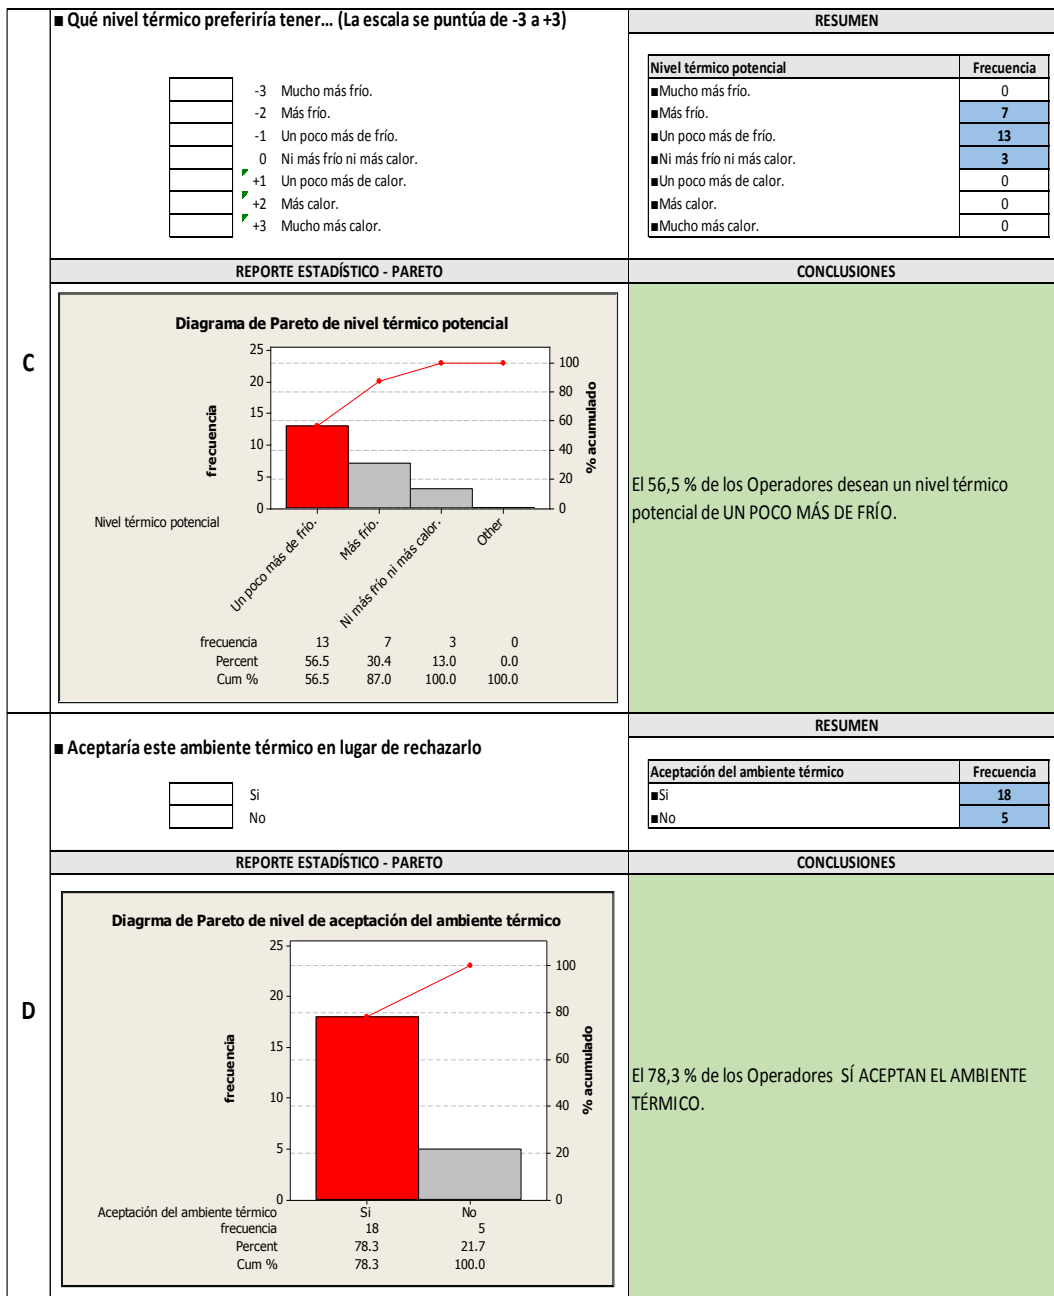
C

■ Qué nivel térmico preferiría tener... (La escala se puntúa de -3 a +3)

-3 Mucho más frío.
-2 Más frío.
-1 Un poco más de frío.
0 Ni más frío ni más calor.
+1 Un poco más de calor.
+2 Más calor.
+3 Mucho más calor.

RESUMEN

| Nivel térmico potencial | Frecuencia |
|---|---|
| ■Mucho más frío. | 0 |
| ■Más frío. | 7 |
| ■Un poco más de frío. | 13 |
| ■Ni más frío ni más calor. | 3 |
| ■Un poco más de calor. | 0 |
| ■Más calor. | 0 |
| ■Mucho más calor. | 0 |

REPORTE ESTADÍSTICO - PARETO

Diagrama de Pareto de nivel térmico potencial

25 20 15 10 5 0
frecuencia
100 80 60 40 20 0
% acumulado

Nivel térmico potencial
Un poco más de frío. Más frío. Ni más frío ni más calor. Other

| frecuencia | 13 | 7 | 3 | 0 |
|---|---|---|---|---|
| Percent | 56.5 | 30.4 | 13.0 | 0.0 |
| Cum % | 56.5 | 87.0 | 100.0 | 100.0 |

CONCLUSIONES

El 56,5 % de los Operadores desean un nivel térmico potencial de UN POCO MÁS DE FRÍO.

D

■ Aceptaría este ambiente térmico en lugar de rechazarlo

Si
No

RESUMEN

| Aceptación del ambiente térmico | Frecuencia |
|---|---|
| ■Si | 18 |
| ■No | 5 |

REPORTE ESTADÍSTICO - PARETO

Diagrma de Pareto de nivel de aceptación del ambiente térmico

25 20 15 10 5 0
frecuencia
100 80 60 40 20 0
% acumulado

| Aceptación del ambiente térmico | Si | No |
|---|---|---|
| frecuencia | 18 | 5 |
| Percent | 78.3 | 21.7 |
| Cum % | 78.3 | 100.0 |

CONCLUSIONES

El 78,3 % de los Operadores SÍ ACEPTAN EL AMBIENTE TÉRMICO.